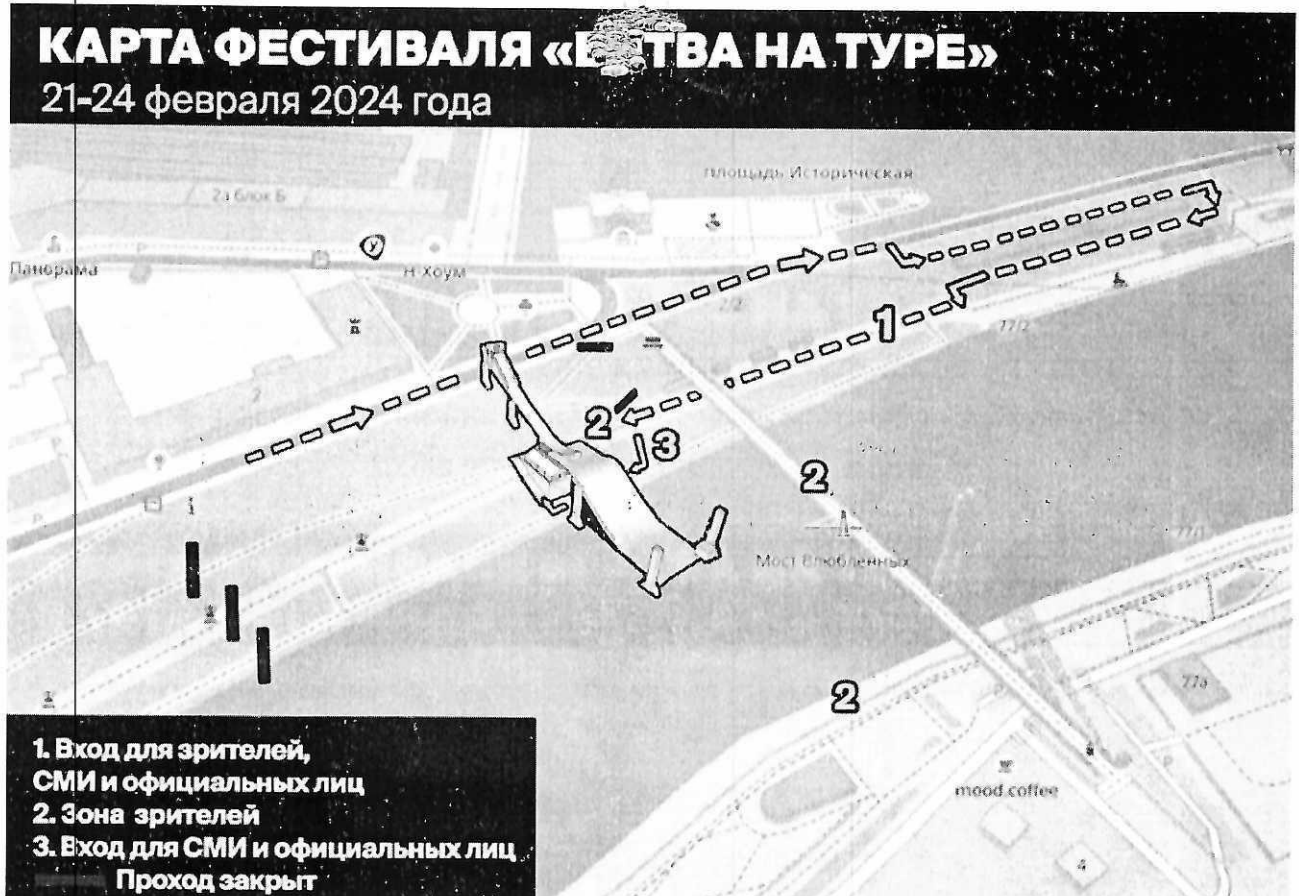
КАРТА ФЕСТИВАЛЯ «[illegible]ТВА НА ТУРЕ»
21-24 февраля 2024 года

площадь Историческая
2а блок Б
Панорама
Н Хоум
2/2
77/2
1
2
3
2
Мост Влюбленных
77/1
2
77а
mood coffee
4

1. Вход для зрителей, СМИ и официальных лиц
2. Зона зрителей
3. Вход для СМИ и официальных лиц
Проход закрыт